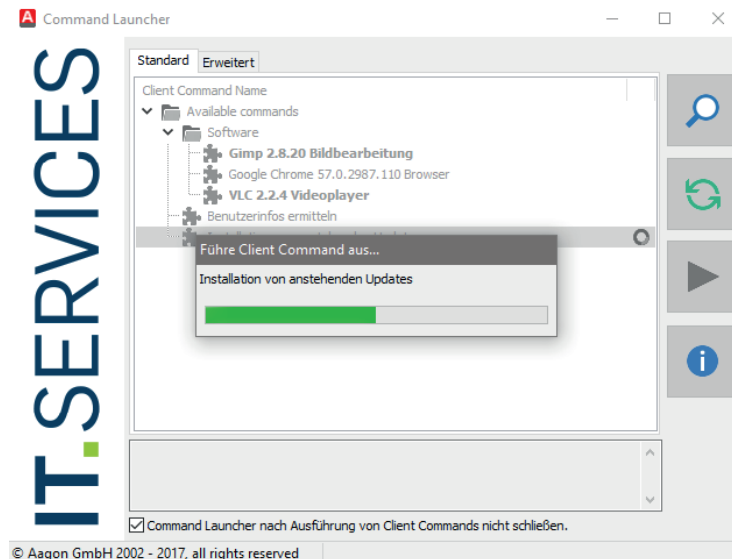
Command Launcher

IT.SERVICES

Standard
Erweitert

Client Command Name
Available commands
Software
Gimp 2.8.20 Bildbearbeitung
Google Chrome 57.0.2987.110 Browser
VLC 2.2.4 Videoplayer
Benutzerinfos ermitteln
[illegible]

Führe Client Command aus...
Installation von anstehenden Updates

Command Launcher nach Ausführung von Client Commands nicht schließen.

© Aagon GmbH 2002 - 2017, all rights reserved